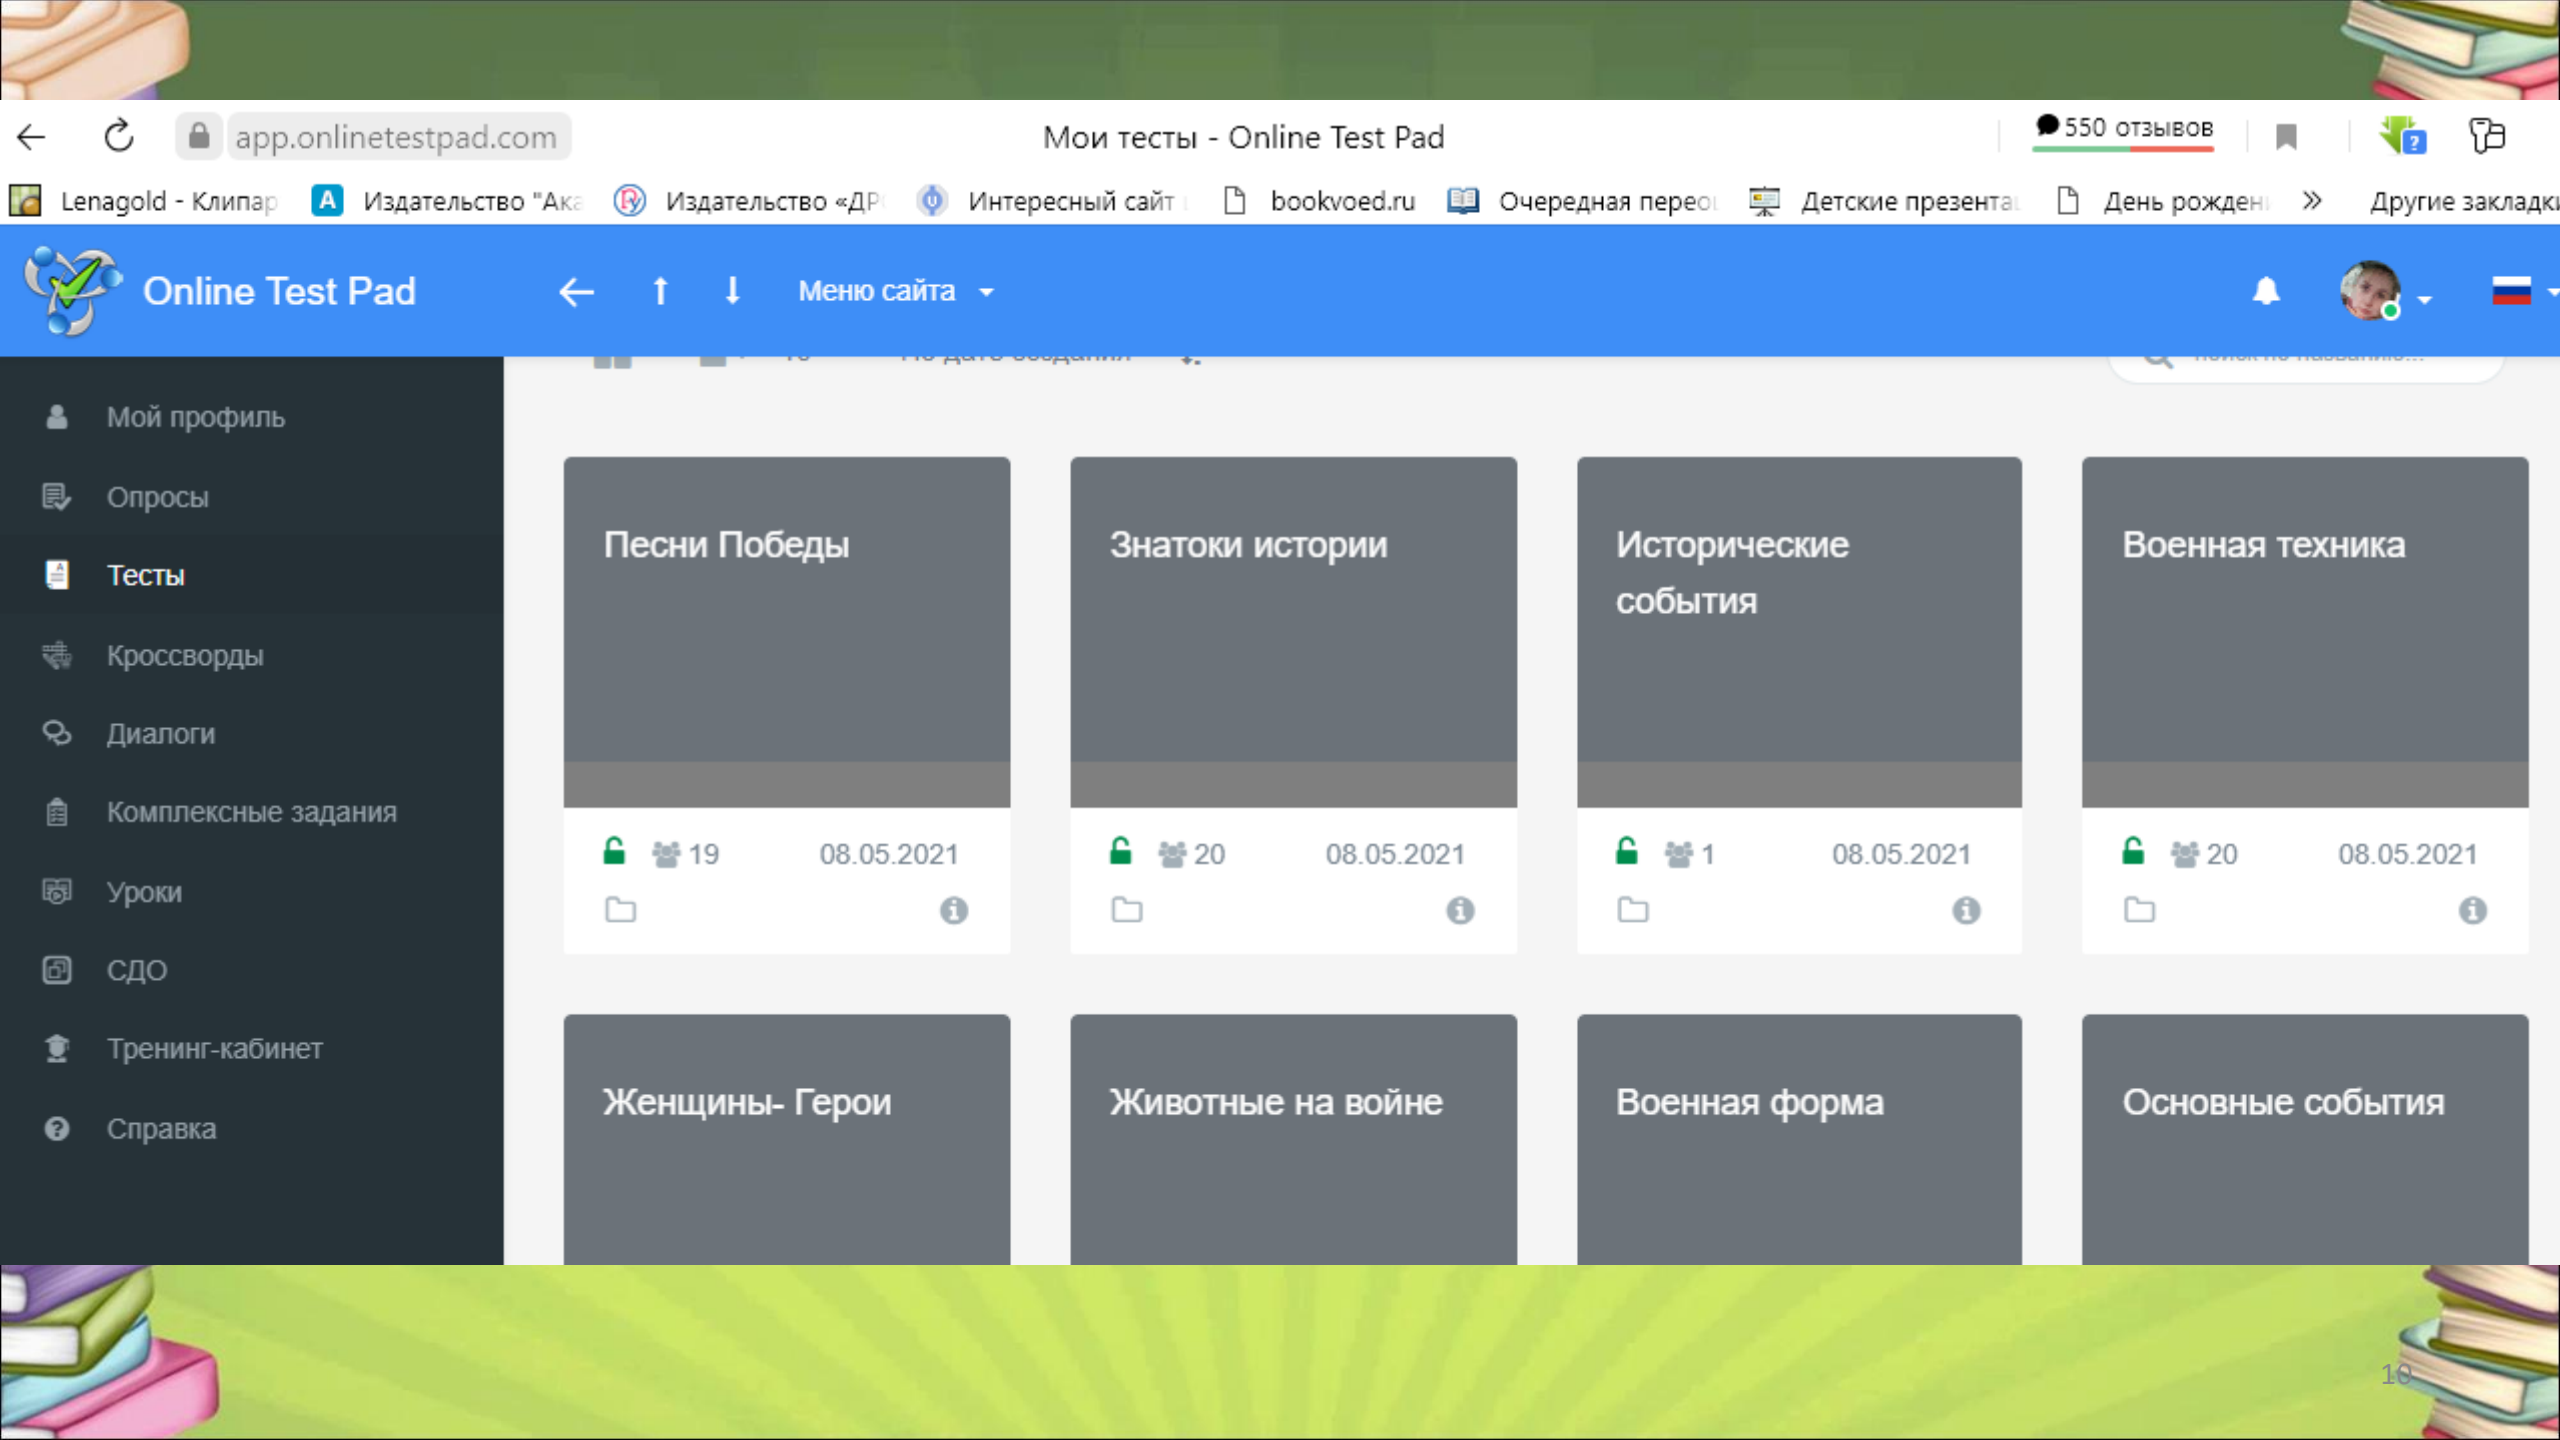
app.onlinetestpad.com

Мои тесты - Online Test Pad

550 отзывов

Lenagold - Клипар | Издательство "Ака | Издательство «ДР | Интересный сайт | bookvoed.ru | Очередная перео | Детские презента | День рожден | » | Другие закладки

Online Test Pad

Меню сайта

Мой профиль
Опросы
Тесты
Кроссворды
Диалоги
Комплексные задания
Уроки
СДО
Тренинг-кабинет
Справка

Песни Победы
19 08.05.2021

Знатоки истории
20 08.05.2021

Исторические события
1 08.05.2021

Военная техника
20 08.05.2021

Женщины- Герои

Животные на войне

Военная форма

Основные события

10